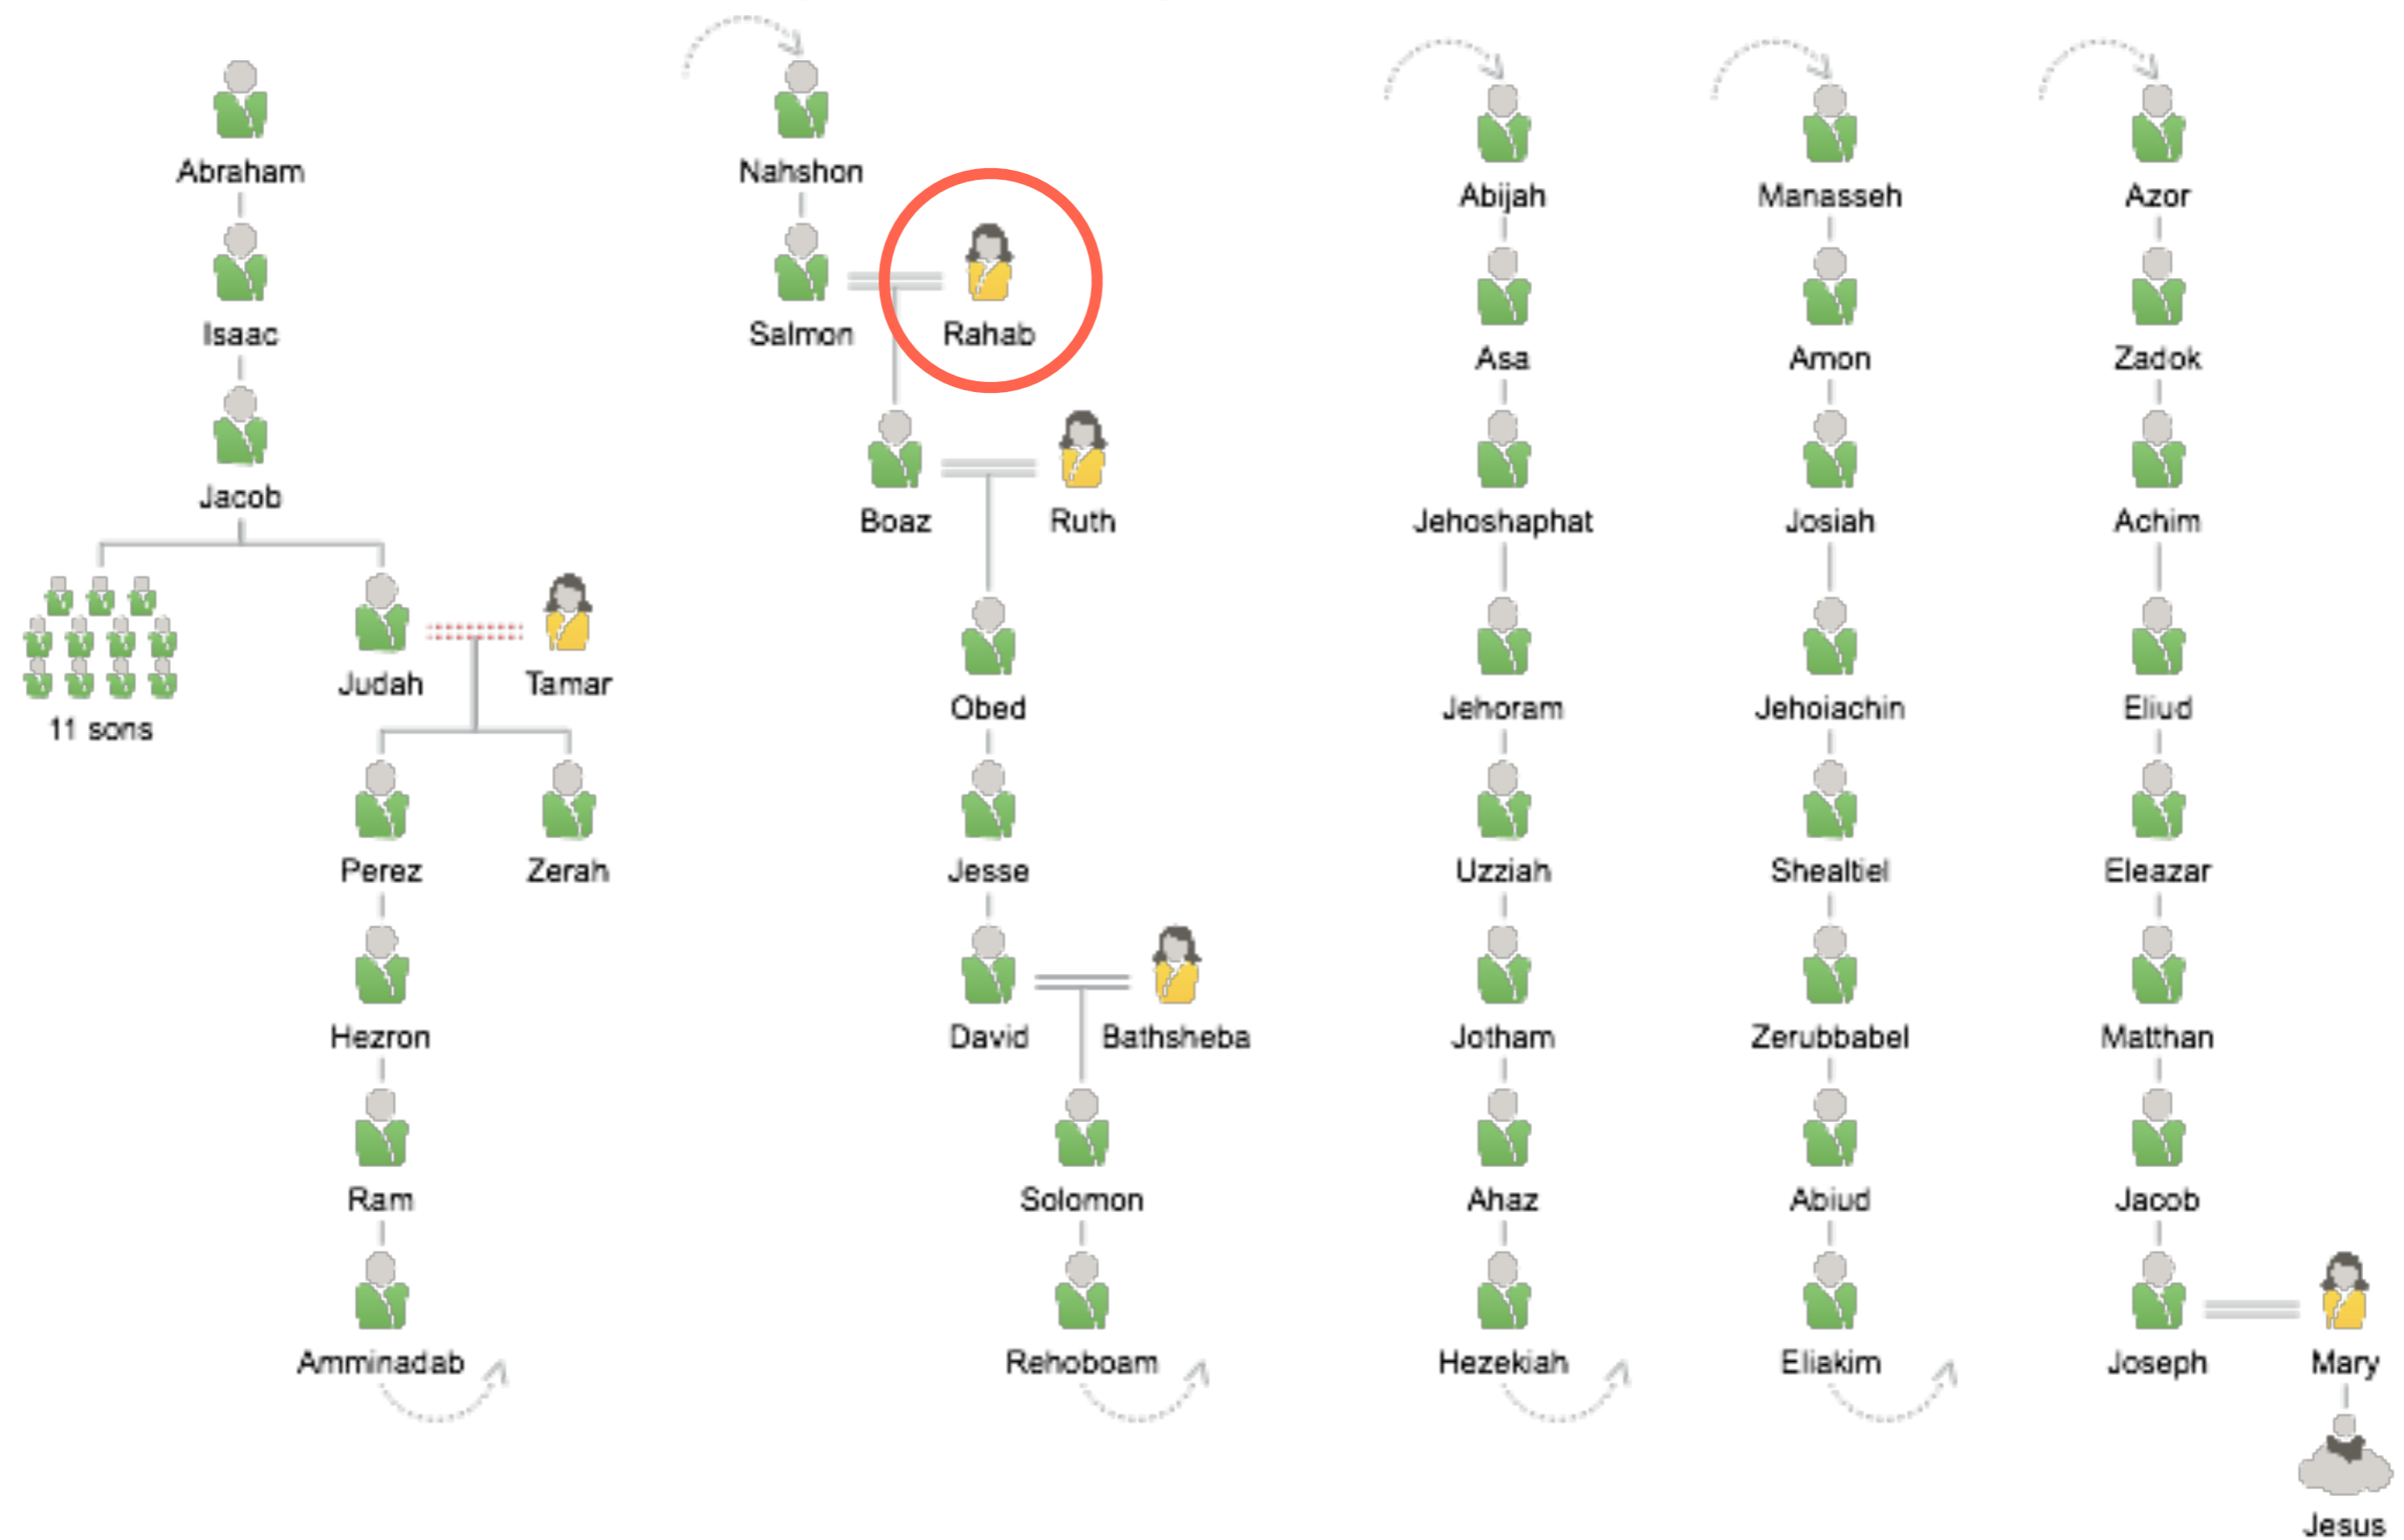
Abraham
Isaac
Jacob
11 sons
Judah
Tamar
Perez
Zerah
Hezron
Ram
Amminadab

Nahshon
Salmon
Rahab
Boaz
Ruth
Obed
Jesse
David
Bathsheba
Solomon
Rehoboam

Abijah
Asa
Jehoshaphat
Jehoram
Uzziah
Jotham
Ahaz
Hezekiah

Manasseh
Amon
Josiah
Jehoiachin
Shealtiel
Zerubbabel
Abiud
Eliakim

Azor
Zadok
Achim
Eliud
Eleazar
Matthan
Jacob
Joseph
Mary
Jesus